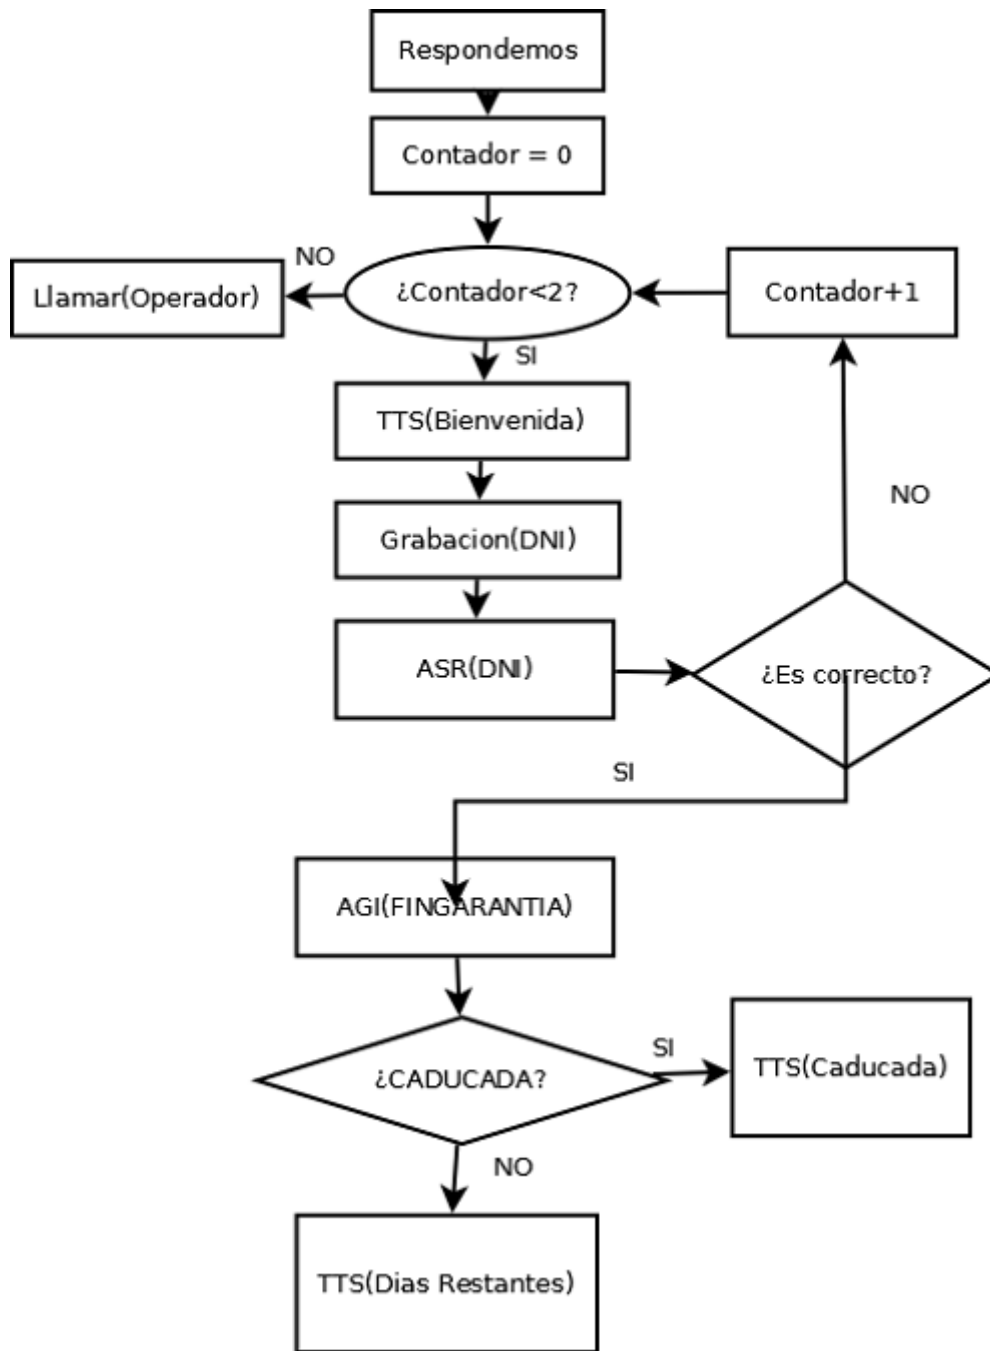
Respondemos

Contador = 0

NO

Llamar(Operador)

¿Contador<2?

Contador+1

SI

TTS(Bienvenida)

NO

Grabacion(DNI)

ASR(DNI)

¿Es correcto?

SI

AGI(FINGARANTIA)

SI

¿CADUCADA?

TTS(Caducada)

NO

TTS(Dias Restantes)